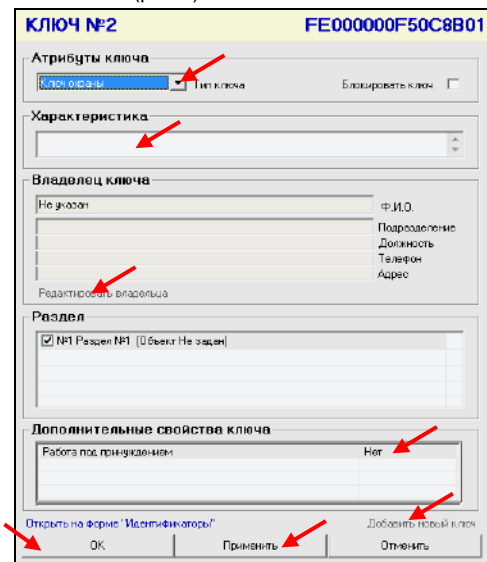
КЛЮЧ №2

FE000000F50C8B01

Атрибуты ключа

Ключ охраны

Тип ключа

Блокировать ключ

Характеристика

Владелец ключа

Не указан

Ф.И.О.

Подразделение

Должность

Телефон

Адрес

Редактировать владельца

Раздел

№1 Раздел №1 (Объект Не задан)

Дополнительные свойства ключа

| Работа под принуждением | Нет |
|---|---|

Открыть на Форме "Идентификаторы"

Добавить новый ключ

OK

Применить

Отменить